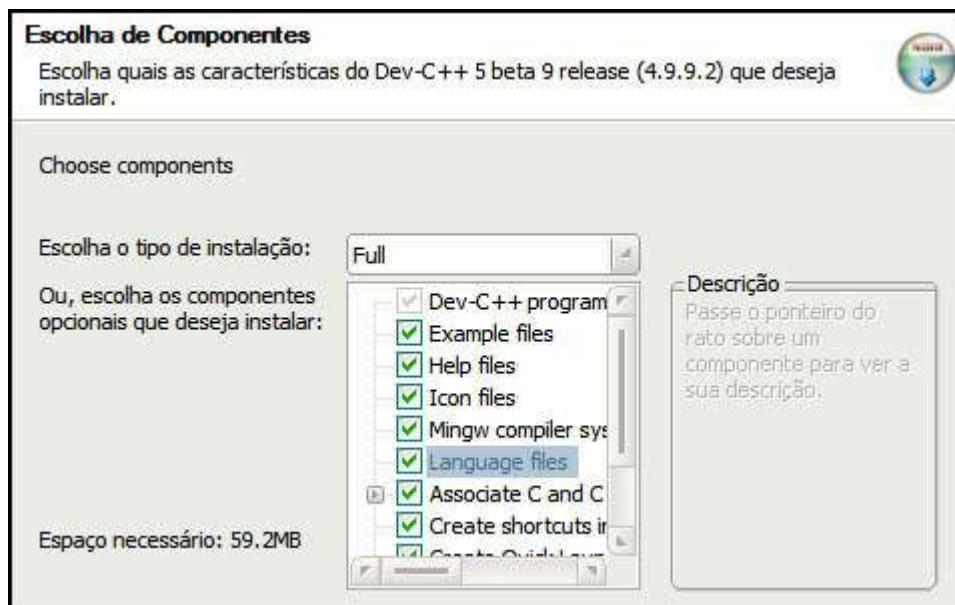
Escolha de Componentes
Escolha quais as características do Dev-C++ 5 beta 9 release (4.9.9.2) que deseja instalar.

Choose components

Escolha o tipo de instalação: Full

Ou, escolha os componentes opcionais que deseja instalar:

Dev-C++ program
Example files
Help files
Icon files
Mingw compiler sys
Language files
Associate C and C
Create shortcuts i
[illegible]

Descrição
Passe o ponteiro do rato sobre um componente para ver a sua descrição.

Espaço necessário: 59.2MB